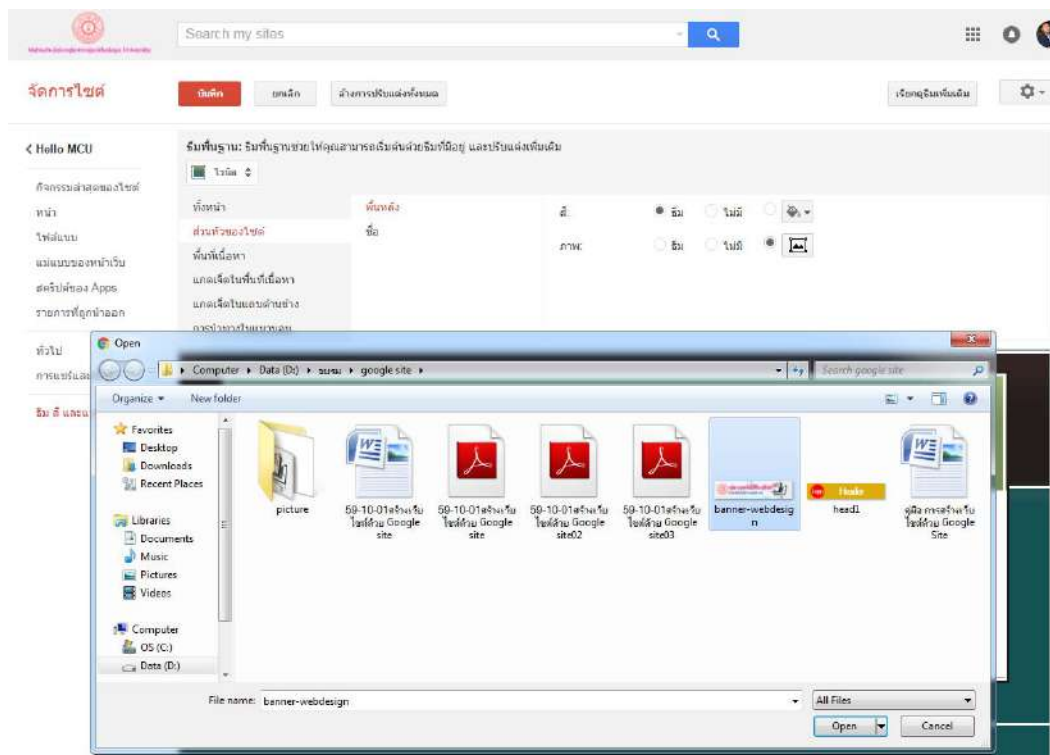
Search my sites

จัดการไซต์

บันทึก

ยกเลิก

ล้างการปรับแต่งทั้งหมด

เรียกดูธีมเพิ่มเติม

< Hello MCU

กิจกรรมล่าสุดของไซต์

หน้า

ไฟล์แนบ

แม่แบบของหน้าเว็บ

สคริปต์ของ Apps

รายการที่ถูกนำออก

ทั่วไป

การแชร์และ

ธีม สี และแบ

ธีมพื้นฐาน: ธีมพื้นฐานช่วยให้คุณสามารถเริ่มต้นด้วยธีมที่มีอยู่ และปรับแต่งเพิ่มเติม

ไวน์ม

ทั้งหน้า

ส่วนหัวของไซต์

พื้นที่เนื้อหา

แกดเจ็ตในพื้นที่เนื้อหา

แกดเจ็ตในแถบด้านข้าง

การนำทางในแถบด้าน

พื้นหลัง

ชื่อ

สี:

ภาพ:

ธีม

ไม่มี

ธีม

ไม่มี

Open

Computer ▸ Data (D:) ▸ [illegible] ▸ google site ▸

Search google site

Organize ▾

New folder

Favorites

Desktop

Downloads

Recent Places

Libraries

Documents

Music

Pictures

Videos

Computer

OS (C:)

Data (D:)

picture

59-10-01สร้างเว็บไซต์ด้วย Google site

59-10-01สร้างเว็บไซต์ด้วย Google site

59-10-01สร้างเว็บไซต์ด้วย Google site02

59-10-01สร้างเว็บไซต์ด้วย Google site03

banner-webdesign

head1

คู่มือ การสร้างเว็บไซต์ด้วย Google Site

File name: banner-webdesign

All Files

Open

Cancel